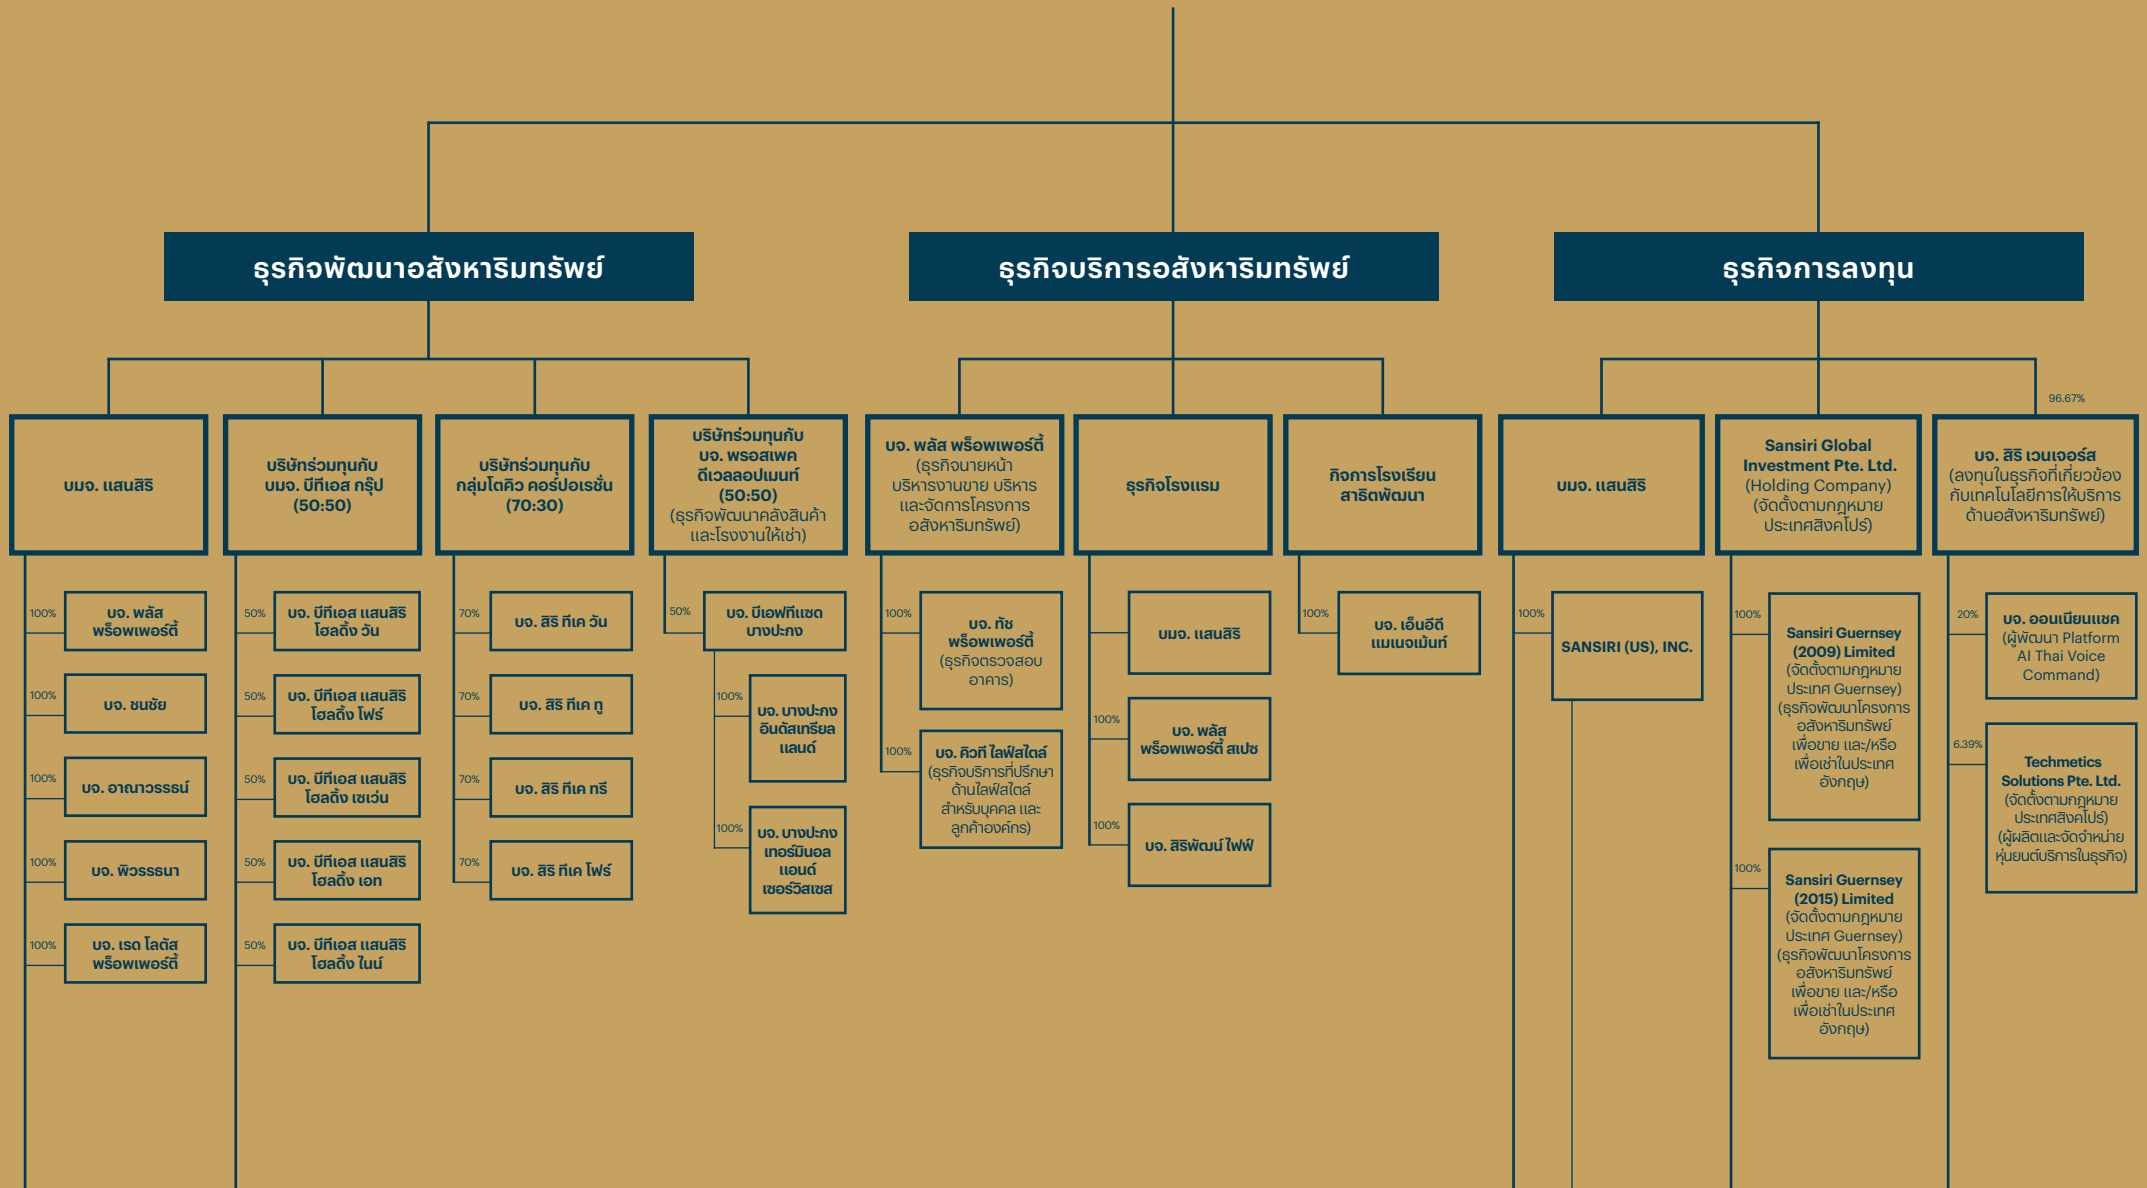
ธุรกิจพัฒนาอสังหาริมทรัพย์

ธุรกิจบริการอสังหาริมทรัพย์

ธุรกิจการลงทุน

บมจ. แสนสิริ

บริษัทร่วมทุนกับ บมจ. บีทีเอส กรุ๊ป (50:50)

บริษัทร่วมทุนกับ กลุ่มโตคิว คอร์ปอเรชั่น (70:30)

บริษัทร่วมทุนกับ บจ. พรอสเพค ดีเวลลอปเมนท์ (50:50) (ธุรกิจพัฒนาคลังสินค้าและโรงงานให้เช่า)

บจ. พลัส พร็อพเพอร์ตี้ (ธุรกิจนายหน้า บริหารงานขาย บริหาร และจัดการโครงการอสังหาริมทรัพย์)

ธุรกิจโรงแรม

กิจการโรงเรียนสาธิตพัฒนา

บมจ. แสนสิริ

Sansiri Global Investment Pte. Ltd. (Holding Company) (จัดตั้งตามกฎหมายประเทศสิงคโปร์)

96.67%

บจ. สิริ เวนเจอร์ส (ลงทุนในธุรกิจที่เกี่ยวข้องกับเทคโนโลยีการให้บริการด้านอสังหาริมทรัพย์)

100% บจ. พลัส พร็อพเพอร์ตี้

100% บจ. ชนชัย

100% บจ. อาณาวรรธน์

100% บจ. พิวรรธนา

100% บจ. เรด โลตัส พร็อพเพอร์ตี้

50% บจ. บีทีเอส แสนสิริ โฮลดิ้ง วัน

50% บจ. บีทีเอส แสนสิริ โฮลดิ้ง โฟร์

50% บจ. บีทีเอส แสนสิริ โฮลดิ้ง เซเว่น

50% บจ. บีทีเอส แสนสิริ โฮลดิ้ง เอท

50% บจ. บีทีเอส แสนสิริ โฮลดิ้ง ไนน์

70% บจ. สิริ ทีเค วัน

70% บจ. สิริ ทีเค ทู

70% บจ. สิริ ทีเค ทรี

70% บจ. สิริ ทีเค โฟร์

50% บจ. บีเอฟทีแซด บางปะกง

100% บจ. บางปะกง อินดัสเทรียล แลนด์

100% บจ. บางปะกง เทอร์มินอล แอนด์ เซอร์วิสเซส

100% บจ. ทัช พร็อพเพอร์ตี้ (ธุรกิจตรวจสอบอาคาร)

100% บจ. คิวที ไลฟ์สไตล์ (ธุรกิจบริการที่ปรึกษาด้านไลฟ์สไตล์ สำหรับบุคคล และลูกค้าองค์กร)

บมจ. แสนสิริ

100% บจ. พลัส พร็อพเพอร์ตี้ สเปซ

100% บจ. สิริพัฒน์ ไฟฟ์

100% บจ. เอ็นอีดี แมเนจเม้นท์

100% SANSIRI (US), INC.

100% Sansiri Guernsey (2009) Limited (จัดตั้งตามกฎหมายประเทศ Guernsey) (ธุรกิจพัฒนาโครงการอสังหาริมทรัพย์เพื่อขาย และ/หรือ เพื่อเช่าในประเทศอังกฤษ)

100% Sansiri Guernsey (2015) Limited (จัดตั้งตามกฎหมายประเทศ Guernsey) (ธุรกิจพัฒนาโครงการอสังหาริมทรัพย์เพื่อขาย และ/หรือ เพื่อเช่าในประเทศอังกฤษ)

20% บจ. ออนเนียนแชค (ผู้พัฒนา Platform AI Thai Voice Command)

6.39% Techmetics Solutions Pte. Ltd. (จัดตั้งตามกฎหมายประเทศสิงคโปร์) (ผู้ผลิตและจัดจำหน่ายหุ่นยนต์บริการในธุรกิจ)